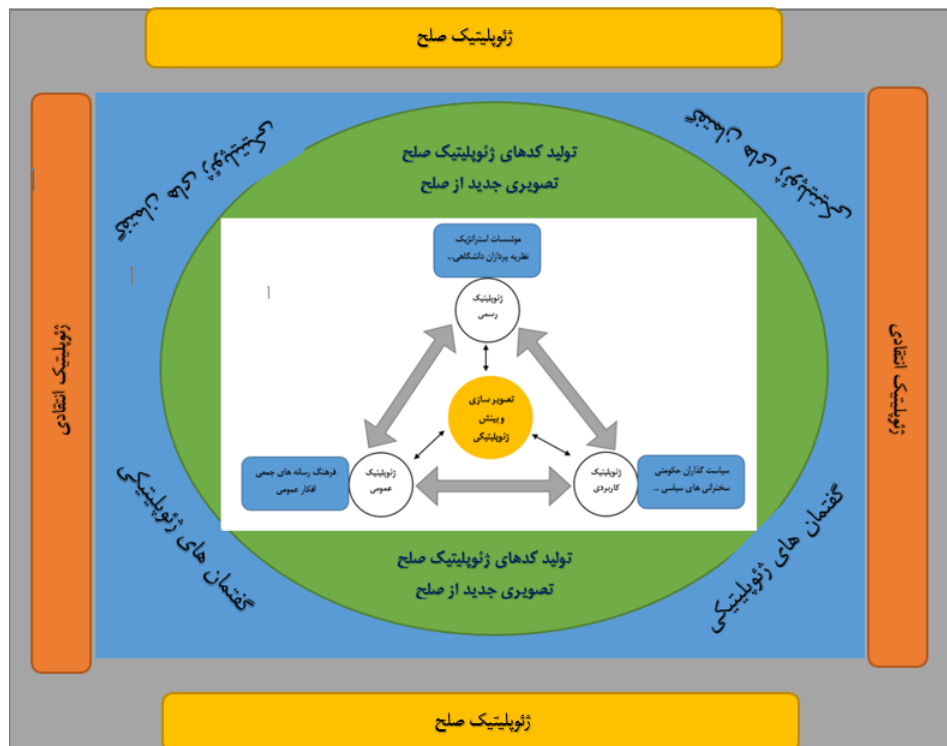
ژئوپلیتیک صلح

گفتمان های ژئوپلیتیکی

گفتمان های ژئوپلیتیکی

ژئوپلیتیک انتقادی

ژئوپلیتیک انتقادی

تولید کدهای ژئوپلیتیک صلح
تصویری جدید از صلح

موسسات استراتژیک
نظریه پردازان دانشگاهی...

ژئوپلیتیک
رسمی

تصویرسازی
و بینش
ژئوپلیتیکی

فرهنگ رسانه های جمعی
افکار عمومی

ژئوپلیتیک
عمومی

ژئوپلیتیک
کاربردی

سیاست گذاران حکومتی
سخنرانی های سیاسی ...

گفتمان های ژئوپلیتیکی

گفتمان های ژئوپلیتیکی

تولید کدهای ژئوپلیتیک صلح
تصویری جدید از صلح

ژئوپلیتیک صلح